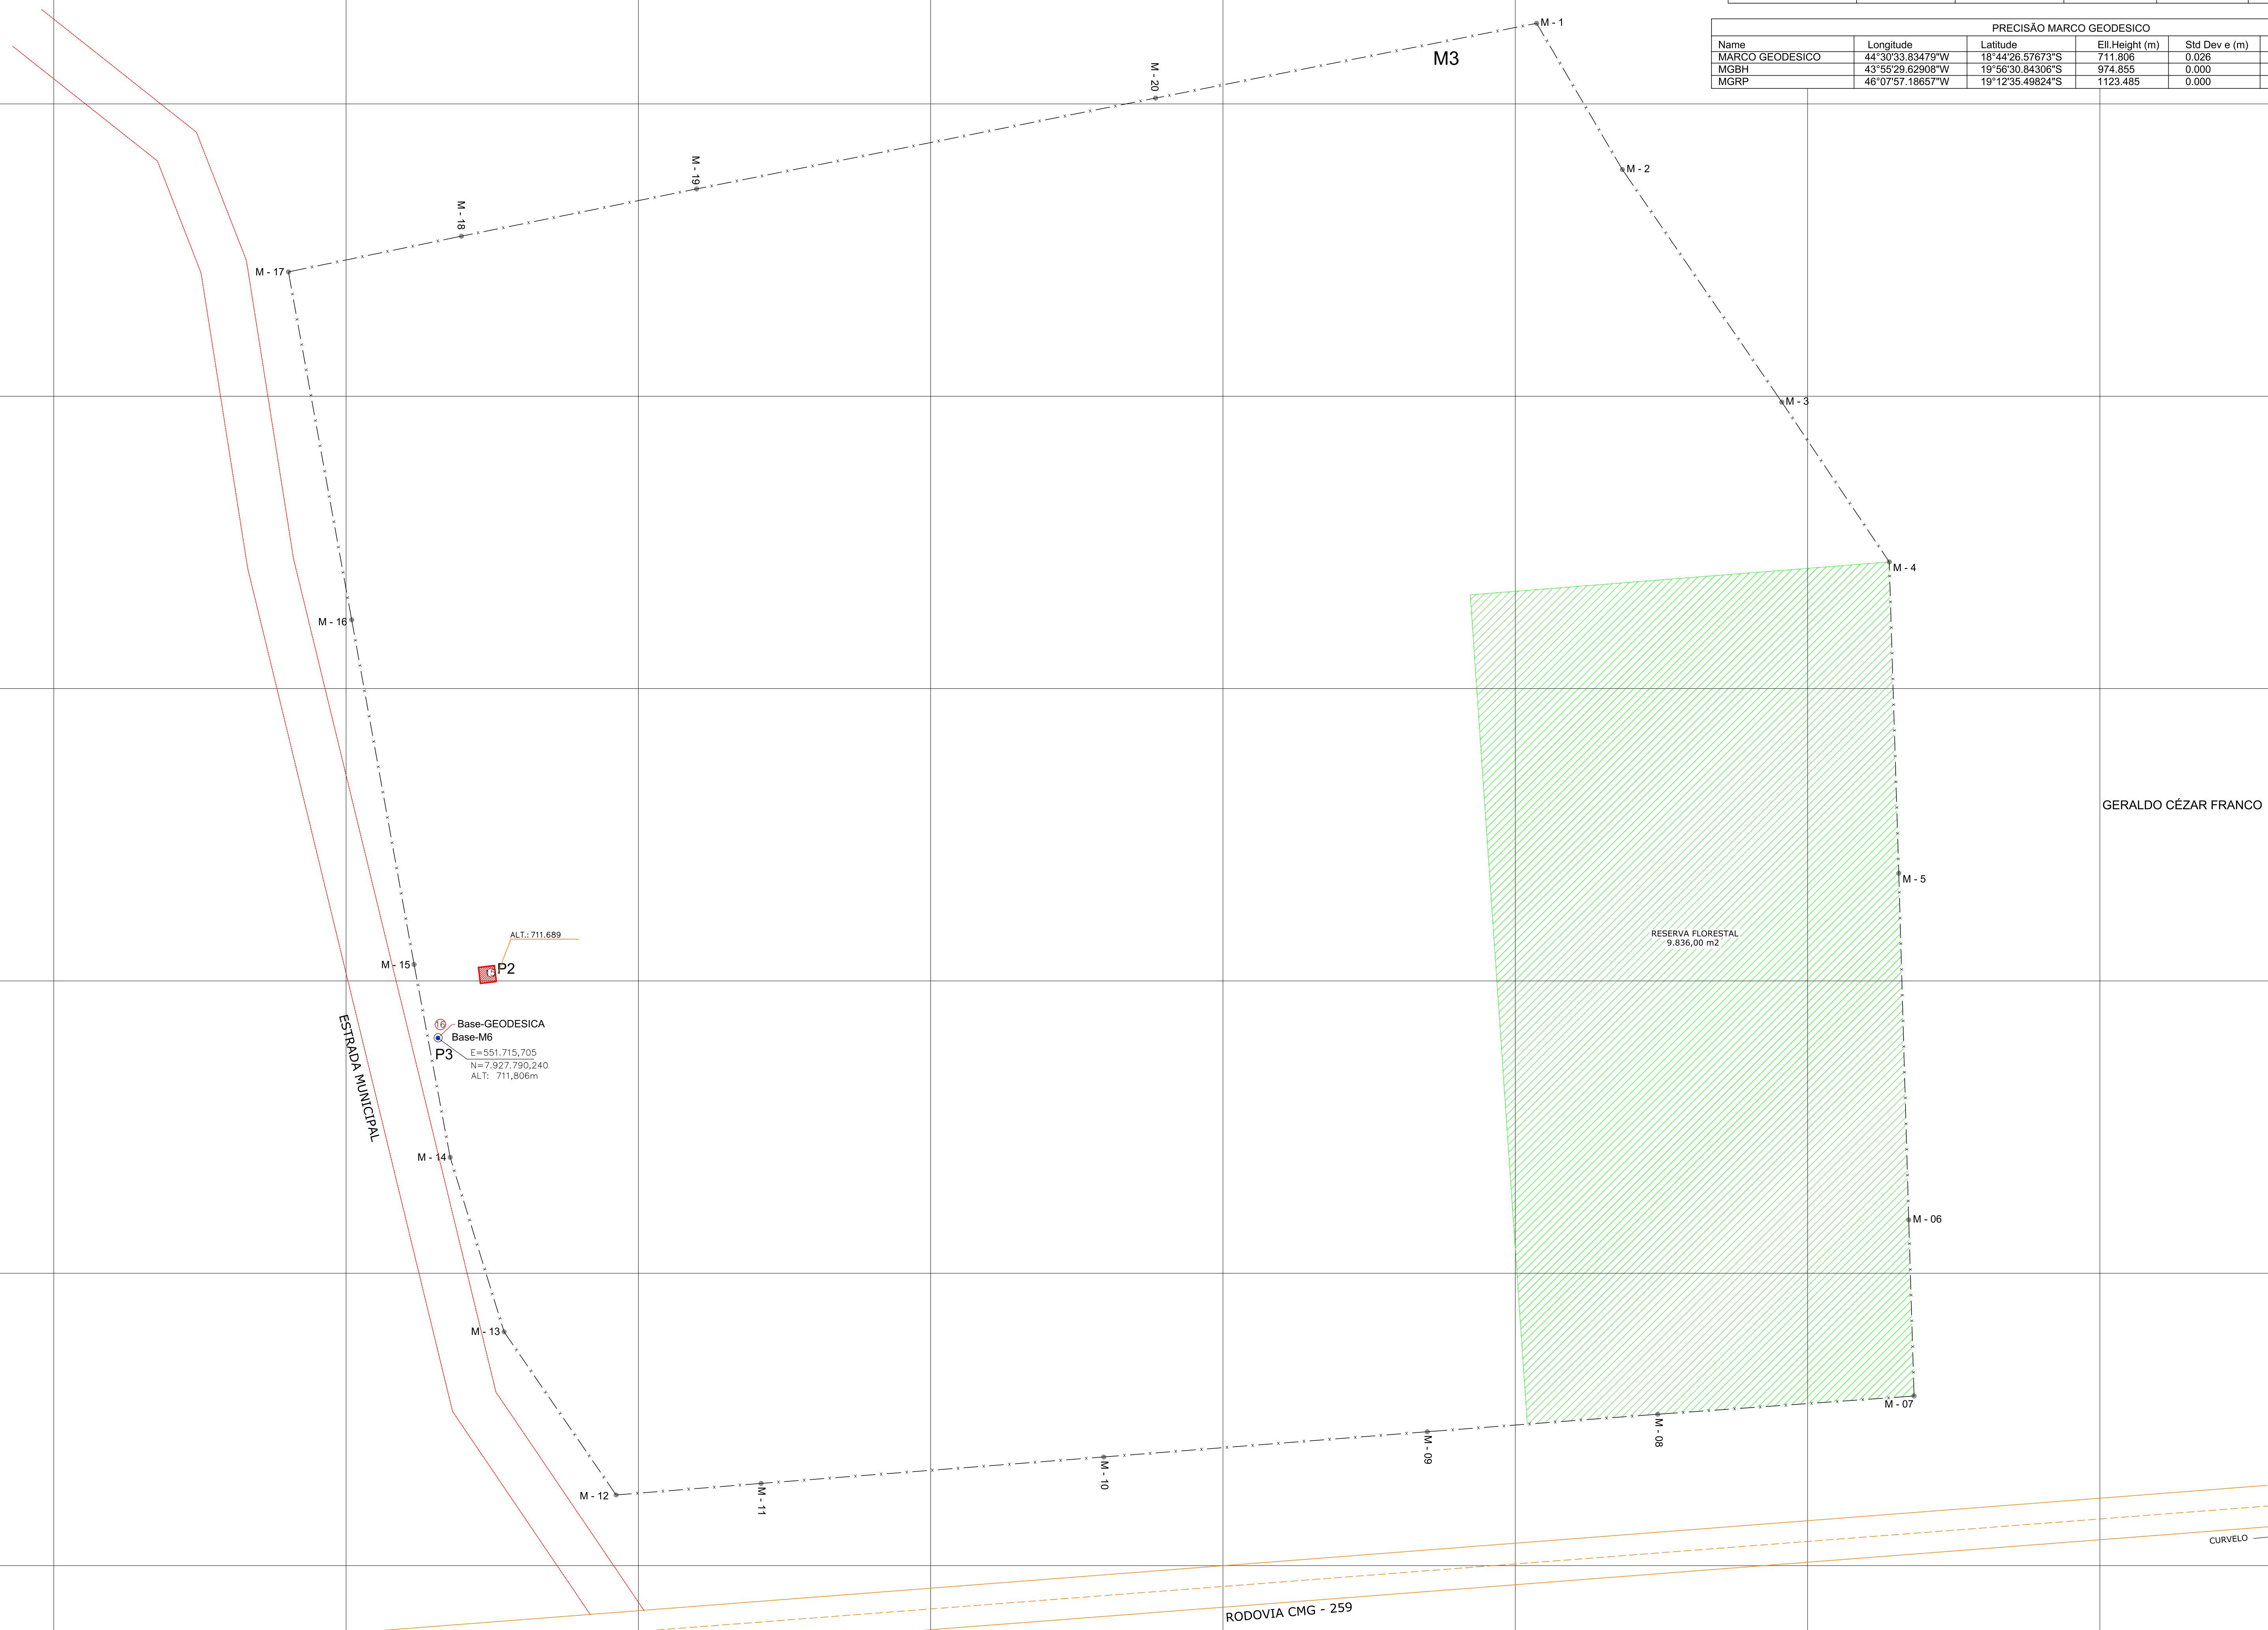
| PRECISÃO MARCO GEODESICO | | | | |
|---|---|---|---|---|
| Name | Longitude | Latitude | Ell.Height (m) | Std Dev e (m) |
| MARCO GEODESICO | 44°30'33.83479"W | 18°44'26.57673"S | 711.806 | 0.026 |
| MGBH | 43°55'29.62908"W | 19°56'30.84306"S | 974.855 | 0.000 |
| MGRP | 46°07'57.18657"W | 19°12'35.49824"S | 1123.485 | 0.000 |

M3

M - 1

M - 20

M - 19

M - 18

M - 17

M - 2

M - 3

M - 4

M - 16

GERALDO CÉZAR FRANCO

M - 5

RESERVA FLORESTAL
9.836,00 m2

ALT.: 711.689

M - 15

P2

16 Base-GEODESICA

Base-M6

P3

E=551.715,705
N=7.927.790,240
ALT: 711,806m

ESTRADA MUNICIPAL

M - 14

M - 06

M - 13

M - 07

M - 08

M - 09

M - 10

M - 11

M - 12

CURVELO

RODOVIA CMG - 259